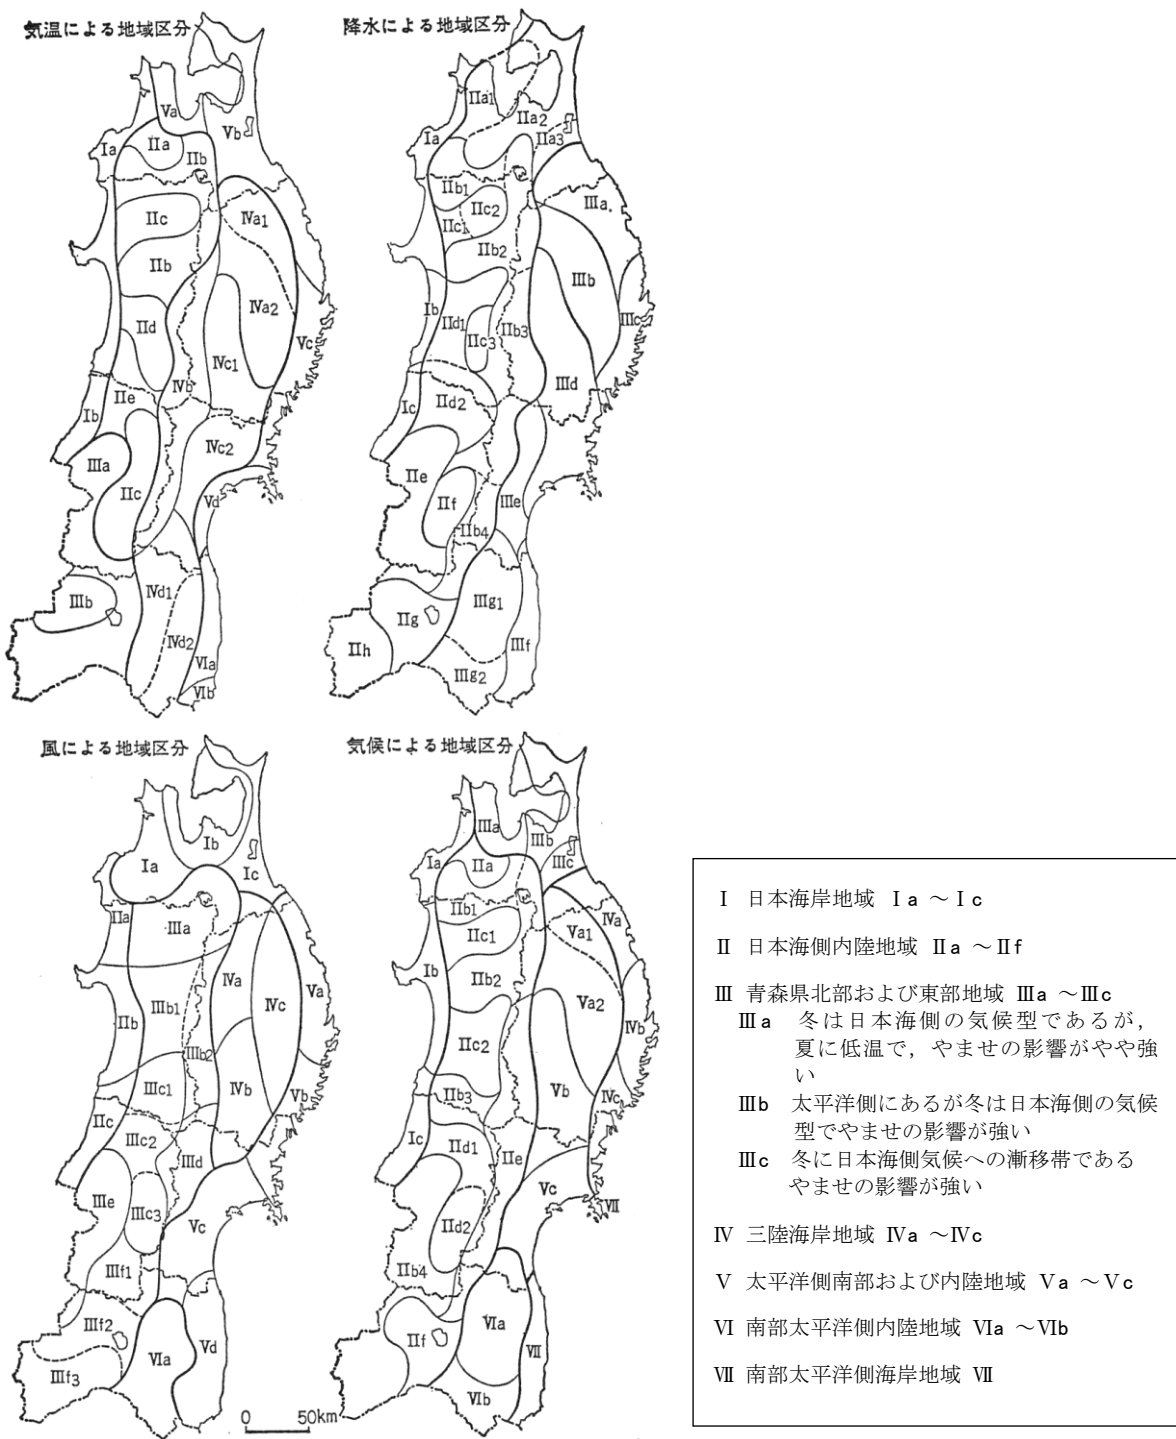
気温による地域区分

Va
Vb
Ia
IIa
IIb
IIc
IVa1
IIb
IVa2
IId
Vc
IVc1
IVb
Ib
IIe
IVc2
IIIa
IIc
Vd
IVd1
IIIb
IVd2
VIa
VIb

降水による地域区分

IIa1
IIa2
Ia
IIa3
IIb1
IIc2
IIIa
IIc1
IIb2
IIIb
Ib
IIIc
IId1
IIc3
IIb3
IIId
Ic
IId2
IIe
IIf
IIIe
IIb4
IIIg1
IIg
IIh
IIIf
IIIg2

風による地域区分

Ib
Ia
Ic
IIa
IIIa
IVa
IIIb1
IVc
Va
IIb
IIIb2
IIIc1
IVb
Vb
IIc
IIIc2
IIId
IIIe
IIIc3
Vc
IIIf1
IIIf2
VIa
Vd
IIIf3
0 50km

気候による地域区分

IIIa
IIIb
Ia
IIa
IIIc
IIb1
IVa
IIc1
Va1
Ib
IIb2
Va2
IVb
IIc2
IIb3
Vb
IVc
Ic
IId1
IIe
Vc
VII
IId2
IIb4
VIa
IIf
VII
VIb

I 日本海岸地域 Ia ～Ic

II 日本海側内陸地域 IIa ～IIf

III 青森県北部および東部地域 IIIa ～IIIc
IIIa 冬は日本海側の気候型であるが，夏に低温で，やませの影響がやや強い
IIIb 太平洋側にあるが冬は日本海側の気候型でやませの影響が強い
IIIc 冬に日本海側気候への漸移帯であるやませの影響が強い

IV 三陸海岸地域 IVa ～IVc

V 太平洋側南部および内陸地域 Va ～Vc

VI 南部太平洋側内陸地域 VIa ～VIb

VII 南部太平洋側海岸地域 VII